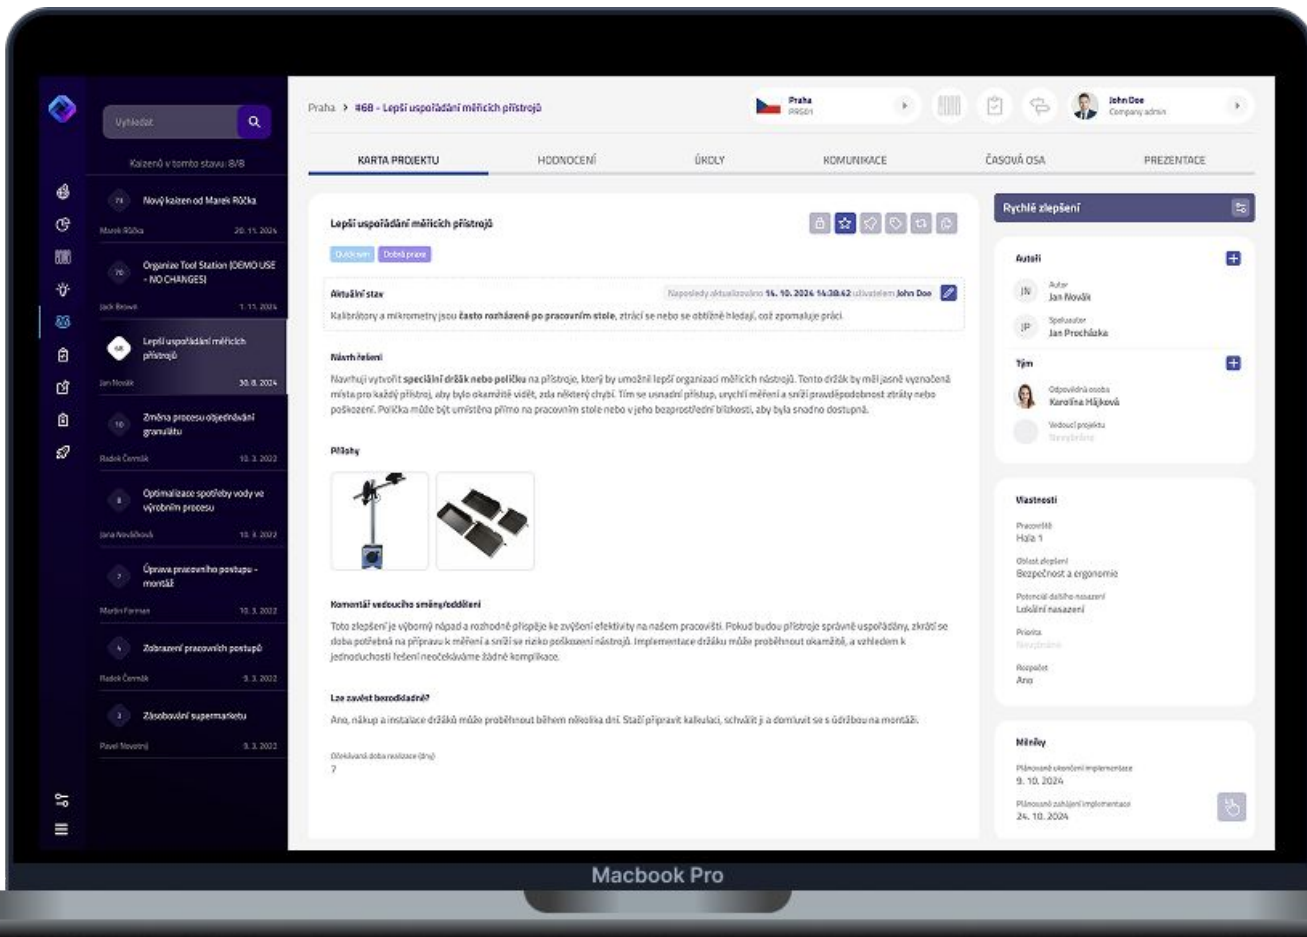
Vyhledat

Kaizenů v tomto stavu: 8/8

71 Nový kaizen od Marek Růčka
Marek Růčka 20. 11. 2024

70 Organize Tool Station (DEMO USE - NO CHANGES)
Jack Brown 1. 11. 2024

68 Lepší uspořádání měřicích přístrojů
Jan Novák 30. 8. 2024

10 Změna procesu objednávání granulátu
Radek Černák 10. 3. 2022

8 Optimalizace spotřeby vody ve výrobním procesu
Jana Nováková 10. 3. 2022

7 Úprava pracovního postupu - montáž
Martin Forman 10. 3. 2022

4 Zobrazení pracovních postupů
Radek Černák 3. 3. 2022

3 Zásobování supermarketu
Pavel Nevotný 3. 3. 2022

Praha > #68 - Lepší uspořádání měřicích přístrojů

Praha
PRS01

John Doe
Company admin

KARTA PROJEKTU | HODNOCENÍ | ÚKOLY | KOMUNIKACE | ČASOVÁ OSA | PREZENTACE

Lepší uspořádání měřicích přístrojů

Quick win | Dobrá praxe

Aktuální stav
Naposledy aktualizováno 14. 10. 2024 14:38:42 uživatelem John Doe
Kalibrátory a mikrometry jsou často rozházené po pracovním stole, ztrácí se nebo se obtížně hledají, což zpomaluje práci.

Návrh řešení
Navrhuji vytvořit speciální držák nebo poličku na přístroje, který by umožnil lepší organizaci měřicích nástrojů. Tento držák by měl jasně vyznačená místa pro každý přístroj, aby bylo okamžitě vidět, zda některý chybí. Tím se usnadní přístup, urychlí měření a sníží pravděpodobnost ztráty nebo poškození. Polička může být umístěna přímo na pracovním stole nebo v jeho bezprostřední blízkosti, aby byla snadno dostupná.

Přílohy

Komentář vedoucího směny/oddělení
Toto zlepšení je výborný nápad a rozhodně přispěje ke zvýšení efektivity na našem pracovišti. Pokud budou přístroje správně uspořádány, zkrátí se doba potřebná na přípravu k měření a sníží se riziko poškození nástrojů. Implementace držáku může proběhnout okamžitě, a vzhledem k jednoduchosti řešení neočekáváme žádné komplikace.

Lze zavést bezodkladně?
Ano, nákup a instalace držáků může proběhnout během několika dní. Stačí připravit kalkulaci, schválit ji a domluvit se s údržbou na montáži.

Očekávaná doba realizace (dny)
7

Rychlé zlepšení

Autoři
JN Autor
Jan Novák
JP Spoluautor
Jan Procházka

Tým
Odpovědná osoba
Karolína Hájková
Vedoucí projektu
Nevyplněno

Vlastnosti
Pracoviště
Hala 1
Oblast zlepšení
Bezpečnost a ergonomie
Potenciál dalšího nasazení
Lokální nasazení
Priorita
Nevyplněno
Rozpočet
Ano

Milníky
Plánované ukončení implementace
9. 10. 2024
Plánované zahájení implementace
24. 10. 2024

Macbook Pro